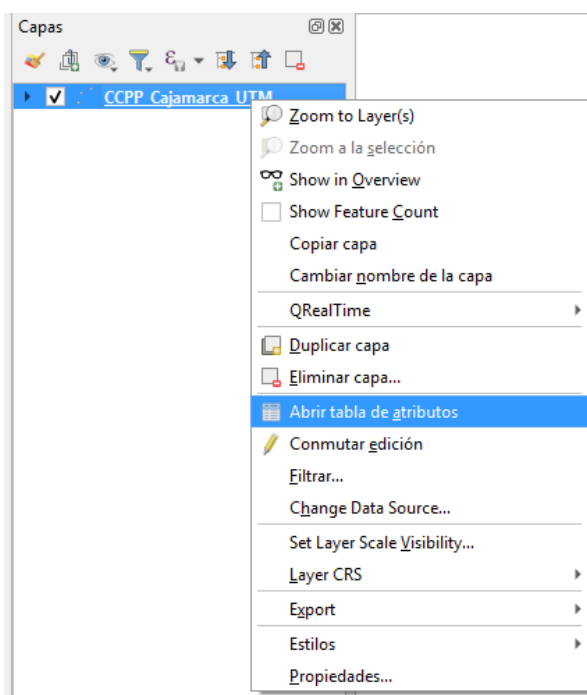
Capas

CCPP_Cajamarca_UTM

Zoom to Layer(s)
Zoom a la selección
Show in Overview
Show Feature Count
Copiar capa
Cambiar nombre de la capa
QRealTime
Duplicar capa
Eliminar capa...
Abrir tabla de atributos
Conmutar edición
Filtrar...
Change Data Source...
Set Layer Scale Visibility...
Layer CRS
Export
Estilos
Propiedades...